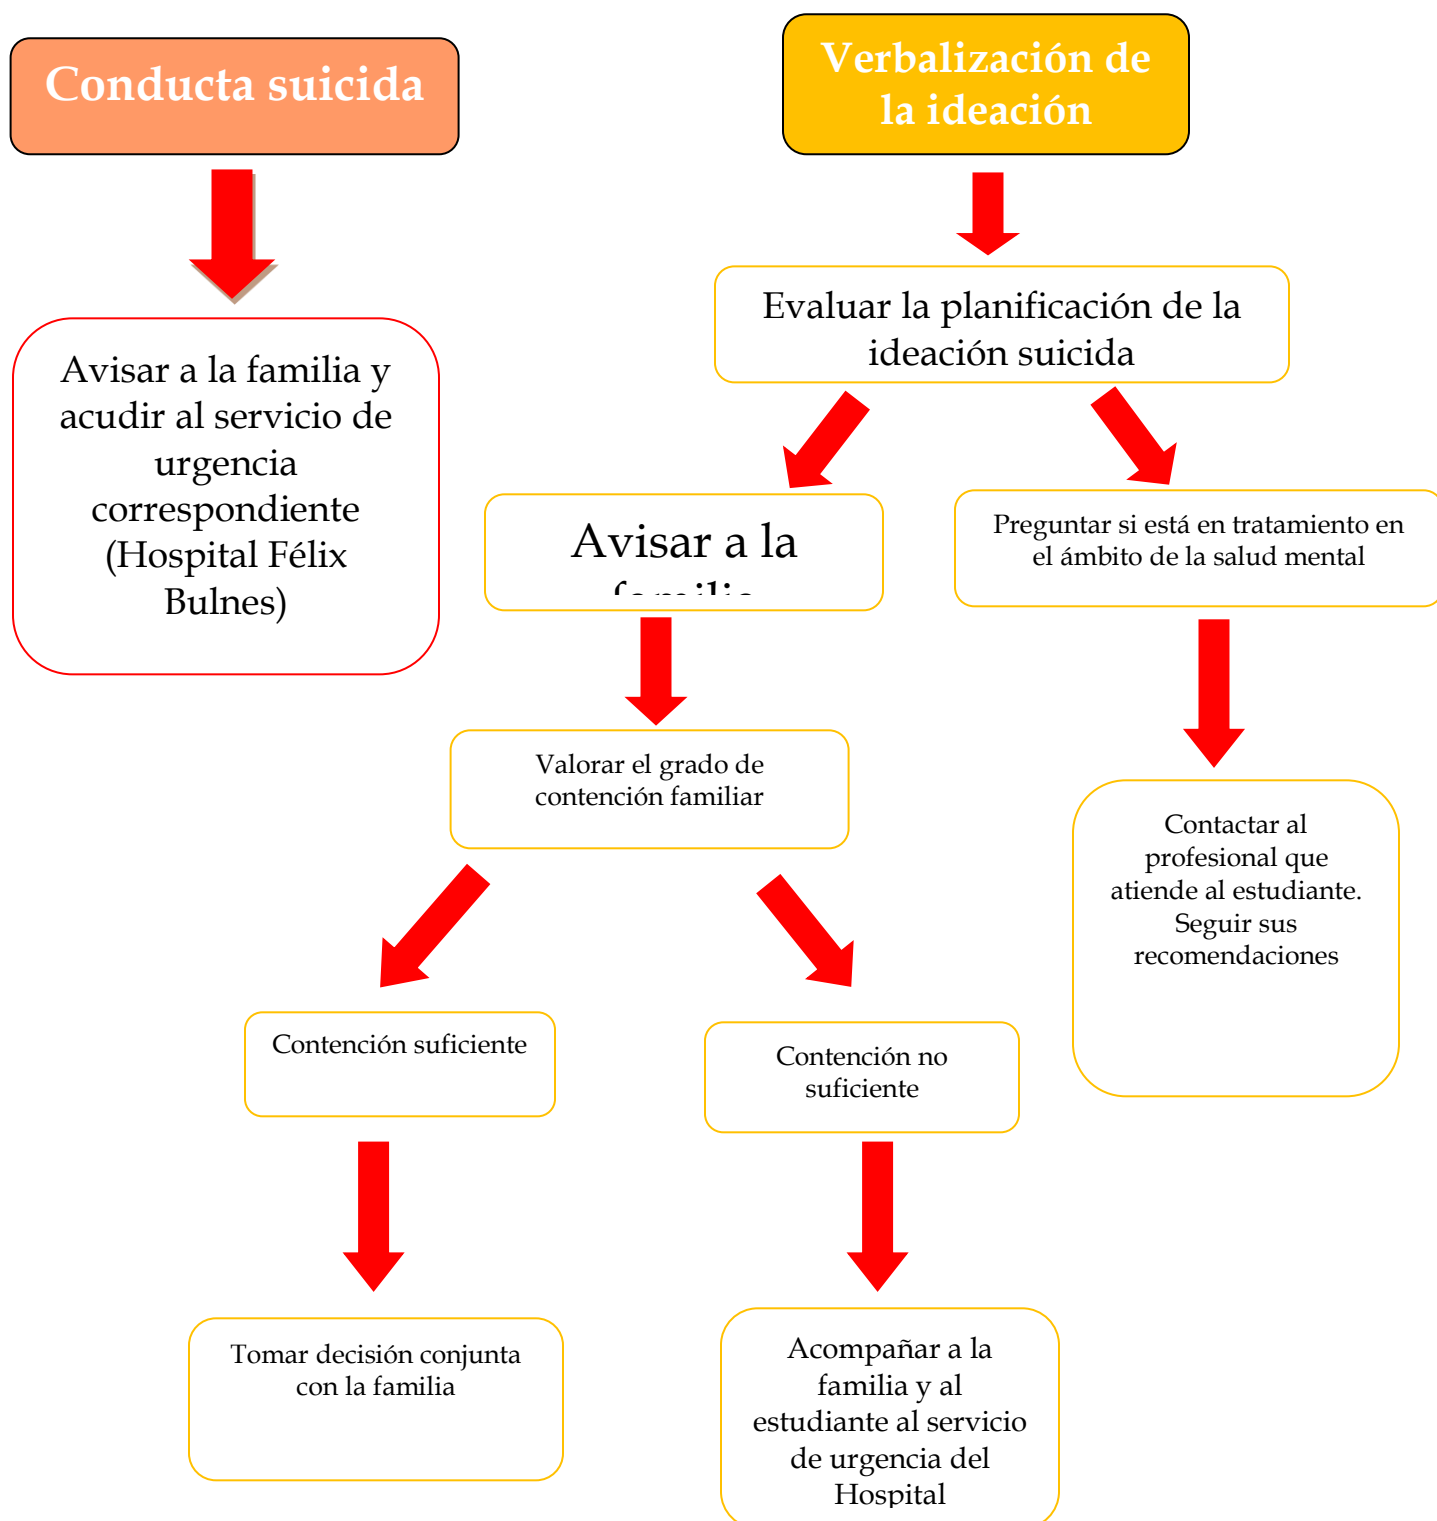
Conducta suicida

Avisar a la familia y acudir al servicio de urgencia correspondiente (Hospital Félix Bulnes)

Verbalización de la ideación

Evaluar la planificación de la ideación suicida

Avisar a la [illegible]

Preguntar si está en tratamiento en el ámbito de la salud mental

Valorar el grado de contención familiar

Contactar al profesional que atiende al estudiante. Seguir sus recomendaciones

Contención suficiente

Contención no suficiente

Tomar decisión conjunta con la familia

Acompañar a la familia y al estudiante al servicio de urgencia del Hospital